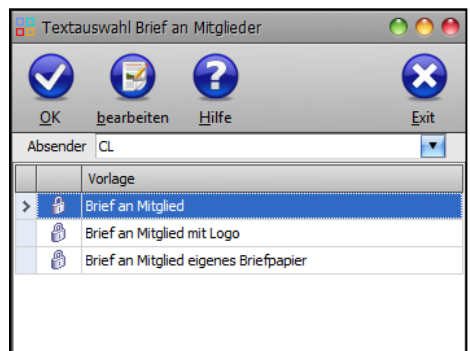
Textauswahl Brief an Mitglieder

OK
bearbeiten
Hilfe
Exit

Absender CL

| | | Vorlage |
|---|---|---|
| > | | Brief an Mitglied |
| | | Brief an Mitglied mit Logo |
| | | Brief an Mitglied eigenes Briefpapier |